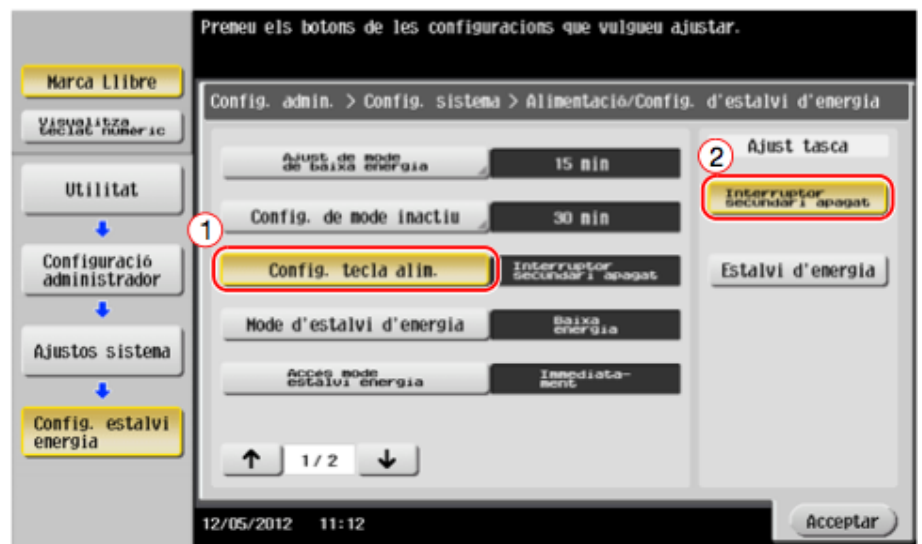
Premeu els botons de les configuracions que vulgueu ajustar.

Marca Llibre

Visualitza teclat numèric

Utilitat

Configuració administrador

Ajustos sistema

Config. estalvi energia

Config. admin. > Config. sistema > Alimentació/Config. d'estalvi d'energia

Ajust de mode de baixa energia | 15 min

Config. de mode inactiu | 30 min

1

Config. tecla alim. | Interruptor secundari apagat

Mode d'estalvi d'energia | Baixa energia

Accés mode estalvi energia | Immediatament

1/2

2

Ajust tasca

Interruptor secundari apagat

Estalvi d'energia

12/05/2012 11:12

Acceptar